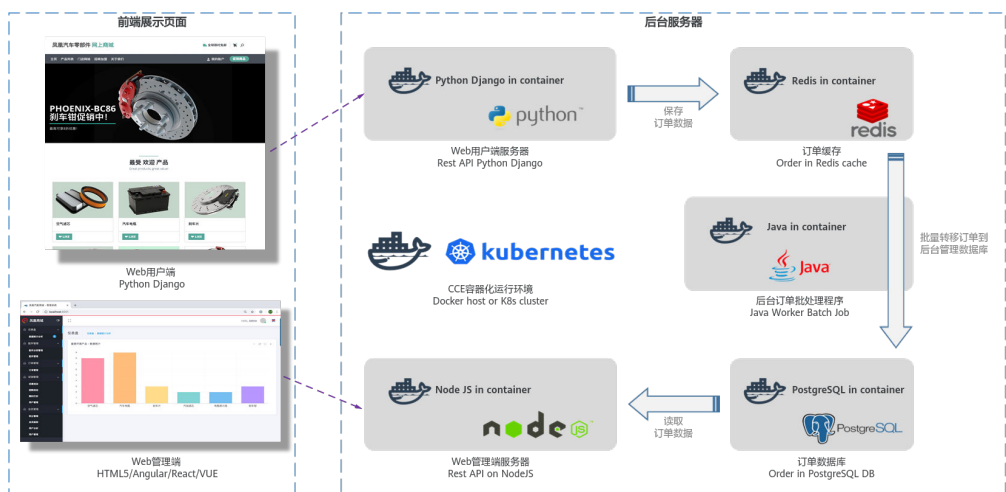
前端展示页面

凤凰汽车零部件 网上商城

PHOENIX-BC86
刹车钳促销中!

最受欢迎产品

Web用户端
Python Django

Web管理端
HTML5/Angular/React/VUE

后台服务器

Python Django in container

python

Web用户端服务器
Rest API Python Django

保存
订单数据

Redis in container

redis

订单缓存
Order in Redis cache

批量转移订单到
后台管理数据库

Java in container

Java

后台订单批处理程序
Java Worker Batch Job

kubernetes

CCE容器化运行环境
Docker host or K8s cluster

Node JS in container

node

Web管理端服务器
Rest API on NodeJS

读取
订单数据

PostgreSQL in container

PostgreSQL

订单数据库
Order in PostgreSQL DB